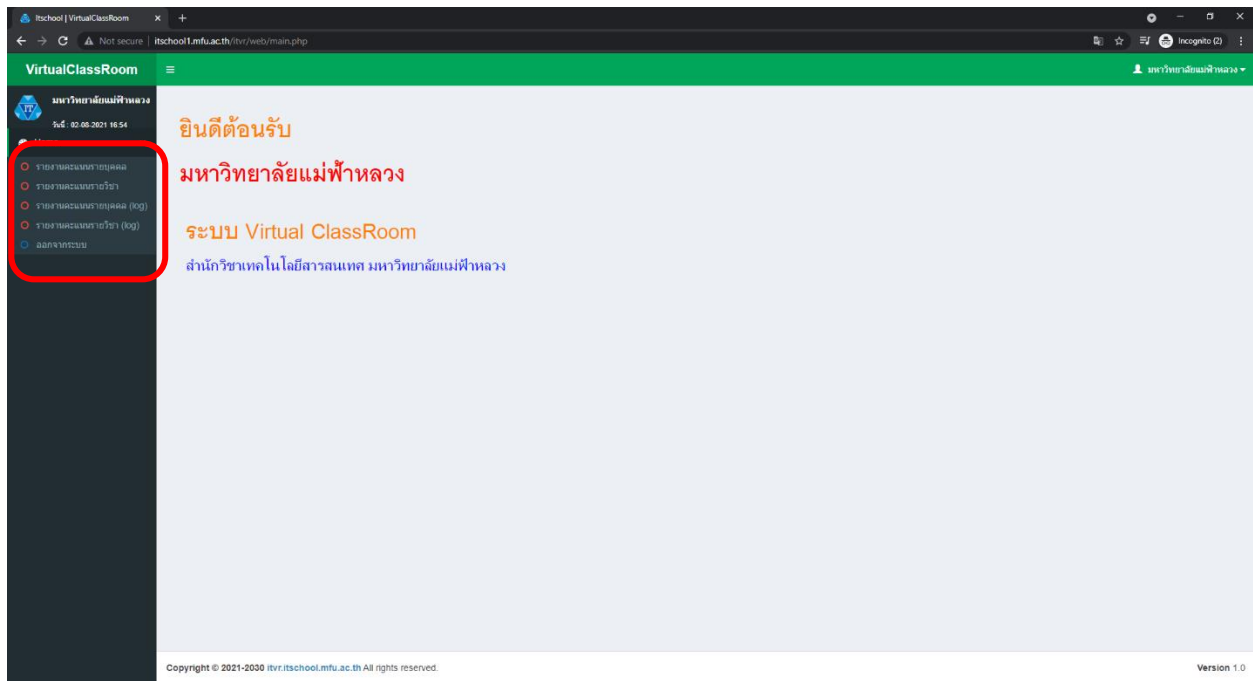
Itschool | VirtualClassRoom × +

Not secure | itschool1.mfu.ac.th/itvr/web/main.php

Incognito (2)

VirtualClassRoom ≡

มหาวิทยาลัยแม่ฟ้าหลวง

มหาวิทยาลัยแม่ฟ้าหลวง

วันที่ : 02-08-2021 16:54

รายงานคะแนนรายบุคคล
รายงานคะแนนรายวิชา
รายงานคะแนนรายบุคคล (log)
รายงานคะแนนรายวิชา (log)
ออกจากระบบ

ยินดีต้อนรับ

มหาวิทยาลัยแม่ฟ้าหลวง

ระบบ Virtual ClassRoom

สำนักวิชาเทคโนโลยีสารสนเทศ มหาวิทยาลัยแม่ฟ้าหลวง

Copyright © 2021-2030 itvr.itschool.mfu.ac.th All rights reserved.

Version 1.0